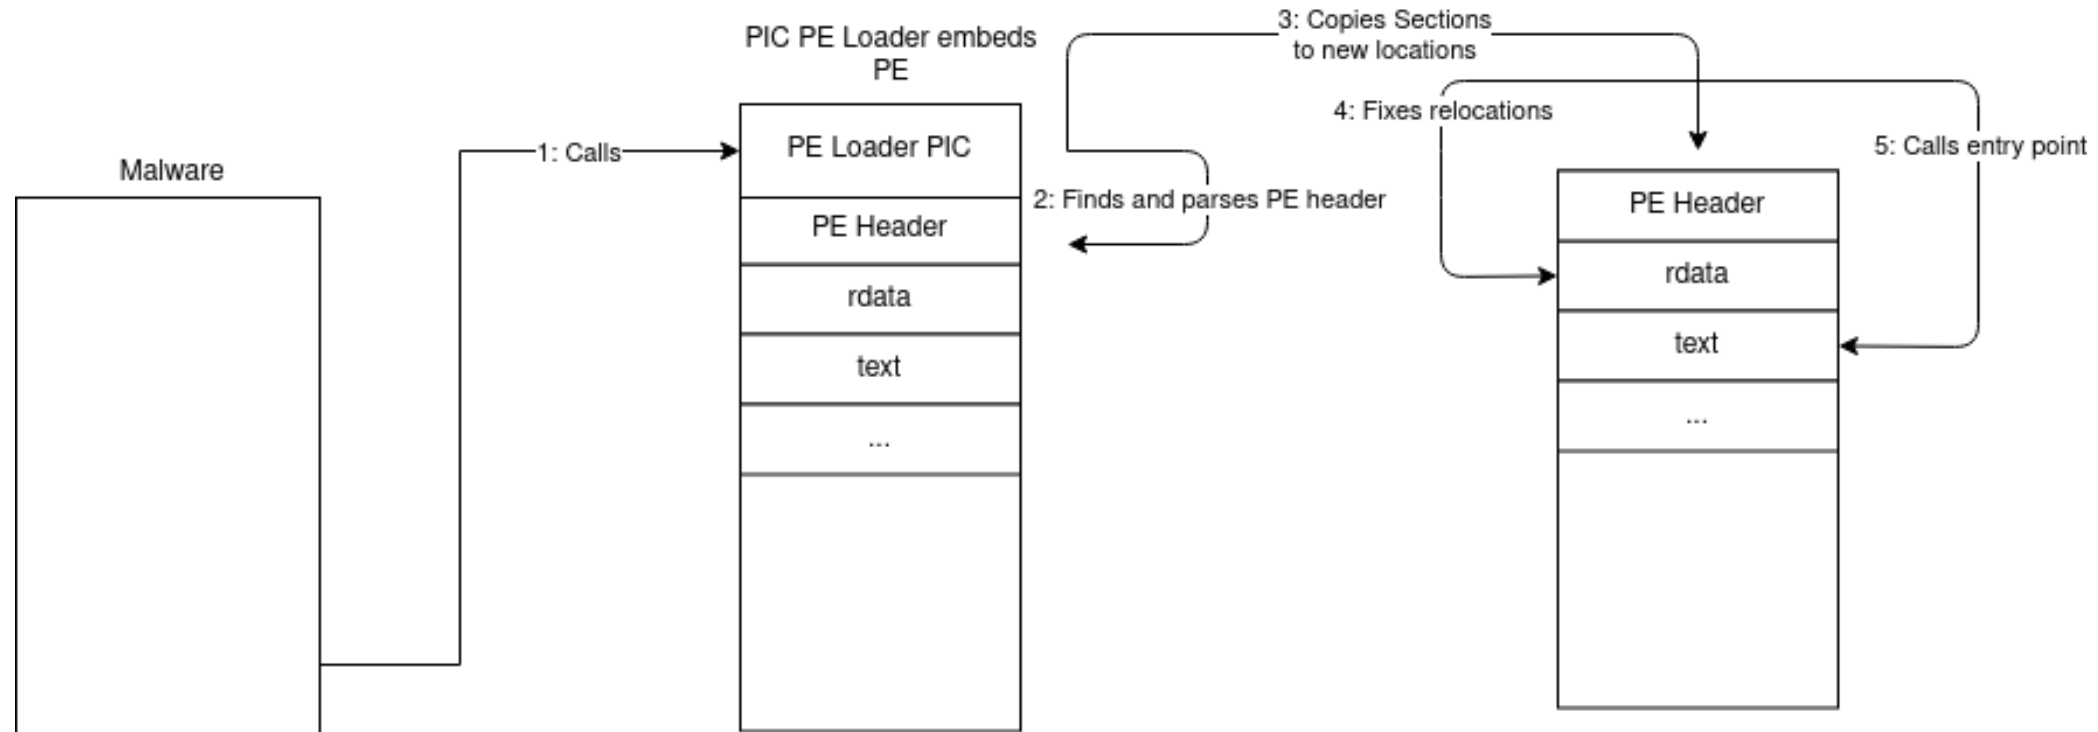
Malware

1: Calls

PIC PE Loader embeds PE

PE Loader PIC

PE Header

rdata

text

...

2: Finds and parses PE header

3: Copies Sections to new locations

4: Fixes relocations

5: Calls entry point

PE Header

rdata

text

...